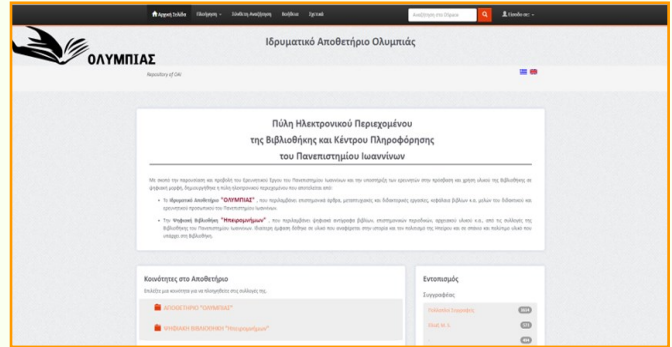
Αρχική Σελίδα Εξερεύνηση Σύνθετη Αναζήτηση Βοήθεια Σχετικά Αναζήτηση στο Ιδρυμα Σύνδεση ως

ΟΛΥΜΠΙΑΣ

Ιδρυματικό Αποθετήριο Ολυμπιάς

Repository of UoI

Πύλη Ηλεκτρονικού Περιεχομένου της Βιβλιοθήκης και Κέντρου Πληροφόρησης του Πανεπιστημίου Ιωαννίνων

Με σκοπό την παρουσίαση και προβολή του ερευνητικού έργου του Πανεπιστημίου Ιωαννίνων και την υποστήριξη των ερευνητών στην πρόσβαση και χρήση υλικού της βιβλιοθήκης σε ψηφιακή μορφή, δημιουργήθηκε η πύλη ηλεκτρονικού περιεχομένου που αποτελείται από:

• Το Ιδρυματικό Αποθετήριο "ΟΛΥΜΠΙΑΣ", που περιλαμβάνει επιστημονικά άρθρα, μεταπτυχιακές και διδακτορικές εργασίες, κεφάλαια βιβλίων κ.α. μέλων του διδακτικού και ερευνητικού προσωπικού του Πανεπιστημίου Ιωαννίνων.

• Την Ψηφιακή Βιβλιοθήκη "Ηπειρομνήμων", που περιλαμβάνει ψηφιακά αντίγραφα βιβλίων, επιστημονικών περιοδικών, αρχειακού υλικού κ.α., από τις συλλογές της Βιβλιοθήκης του Πανεπιστημίου Ιωαννίνων. Ιδιαίτερη έμφαση δίνεται σε υλικό που αναφέρεται στην ιστορία και τον πολιτισμό της Ηπείρου και σε σπάνιο και πολύτιμο υλικό που υπάρχει στη Βιβλιοθήκη.

Κοινότητες στο Αποθετήριο

Επιλέξτε μια κοινότητα για να πλοηγηθείτε στις συλλογές της.

ΑΠΟΘΕΤΗΡΙΟ "ΟΛΥΜΠΙΑΣ"

ΨΗΦΙΑΚΗ ΒΙΒΛΙΟΘΗΚΗ "Ηπειρομνήμων"

Εντοπισμός

Συγγραφέας

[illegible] 2024

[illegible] 223

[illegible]